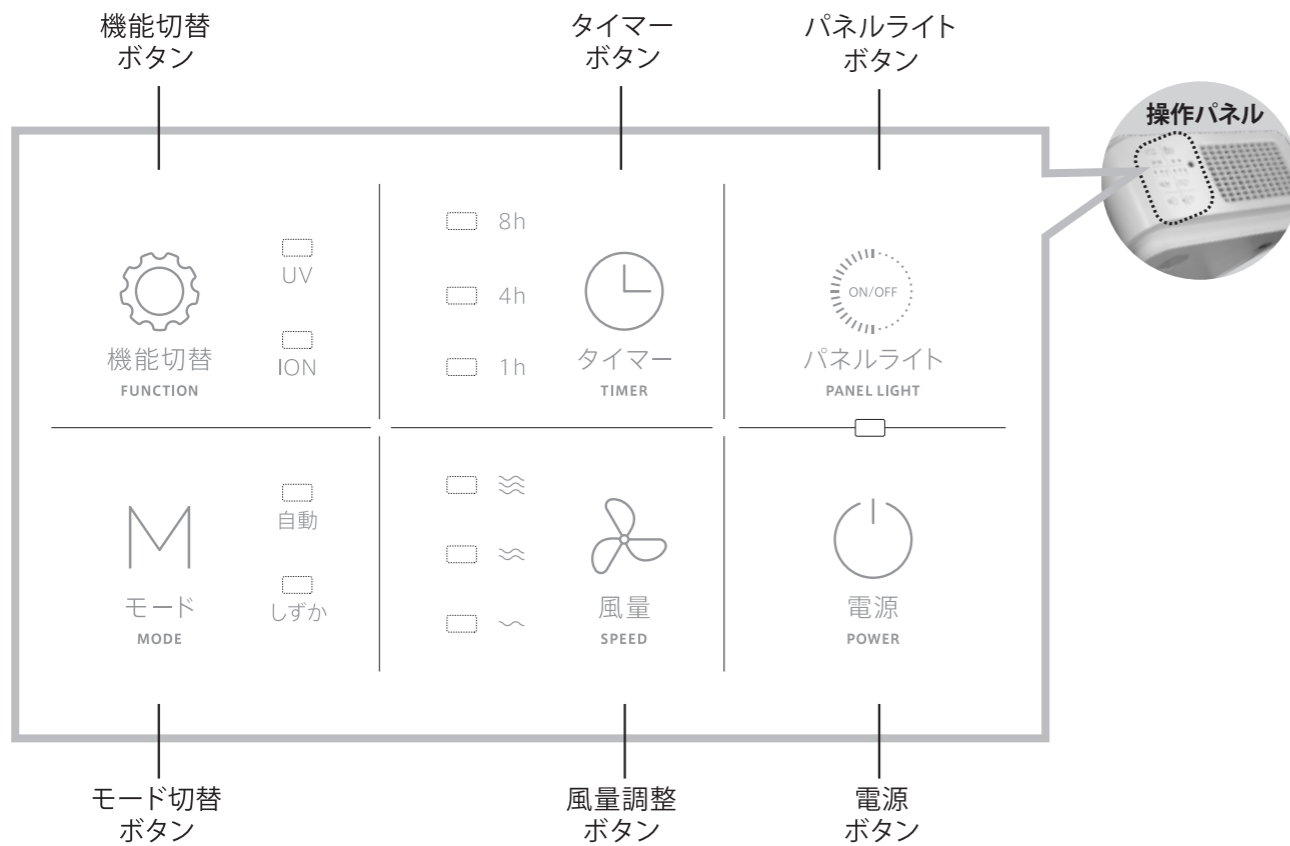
機能切替
ボタン

タイマー
ボタン

パネルライト
ボタン

操作パネル

UV

ION

機能切替
FUNCTION

8h

4h

1h

タイマー
TIMER

ON/OFF

パネルライト
PANEL LIGHT

自動

しずか

モード
MODE

風量
SPEED

電源
POWER

モード切替
ボタン

風量調整
ボタン

電源
ボタン